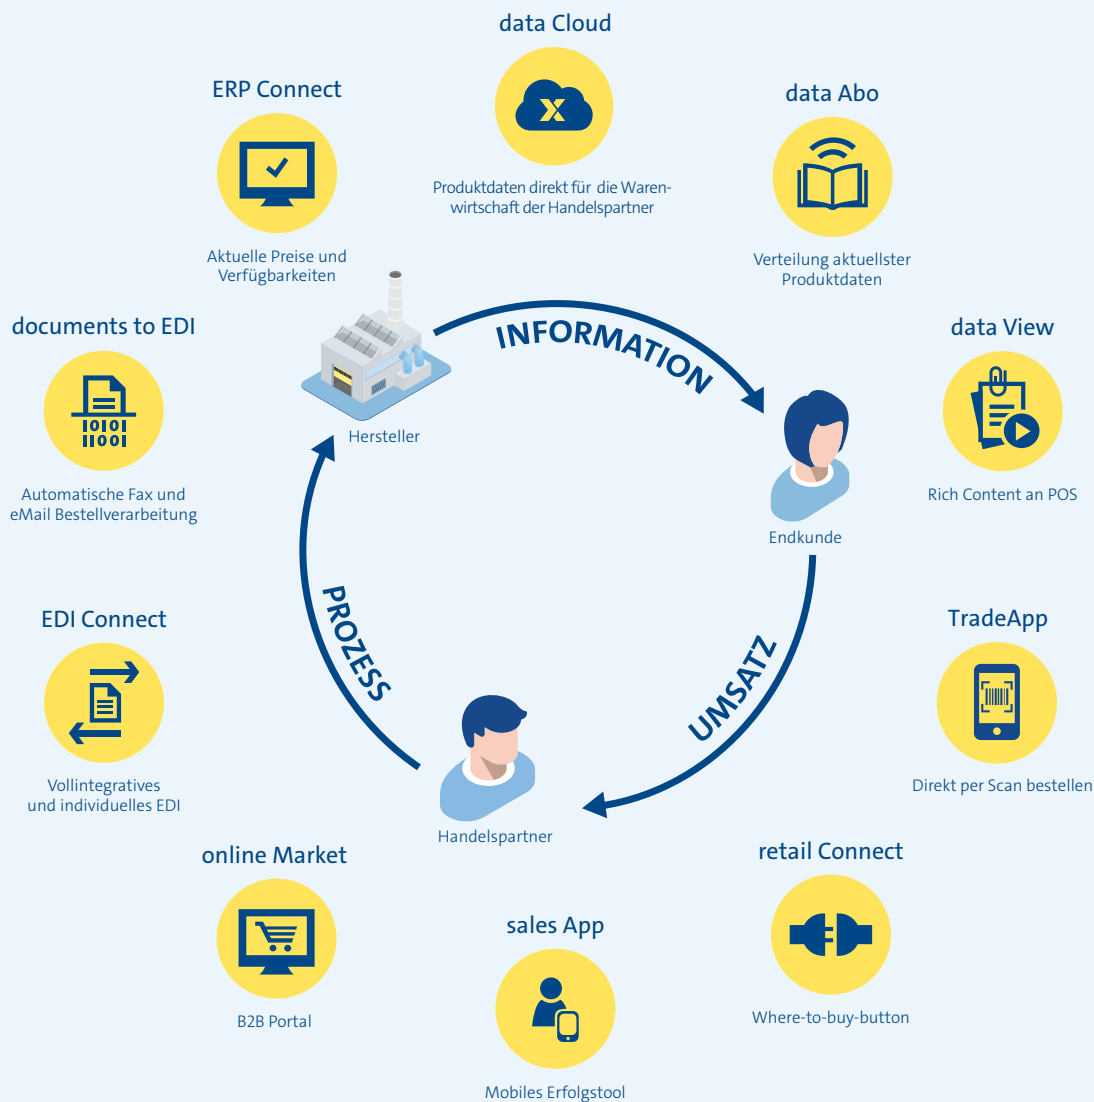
data Cloud

Produktdaten direkt für die Warenwirtschaft der Handelspartner

ERP Connect

Aktuelle Preise und Verfügbarkeiten

data Abo

Verteilung aktuellster Produktdaten

documents to EDI

$10101$
$11001$

Automatische Fax und eMail Bestellverarbeitung

INFORMATION

Hersteller

data View

Rich Content an POS

Endkunde

EDI Connect

Vollintegratives und individuelles EDI

PROZESS

UMSATZ

TradeApp

Direkt per Scan bestellen

Handelspartner

online Market

B2B Portal

retail Connect

Where-to-buy-button

sales App

Mobiles Erfolgstool